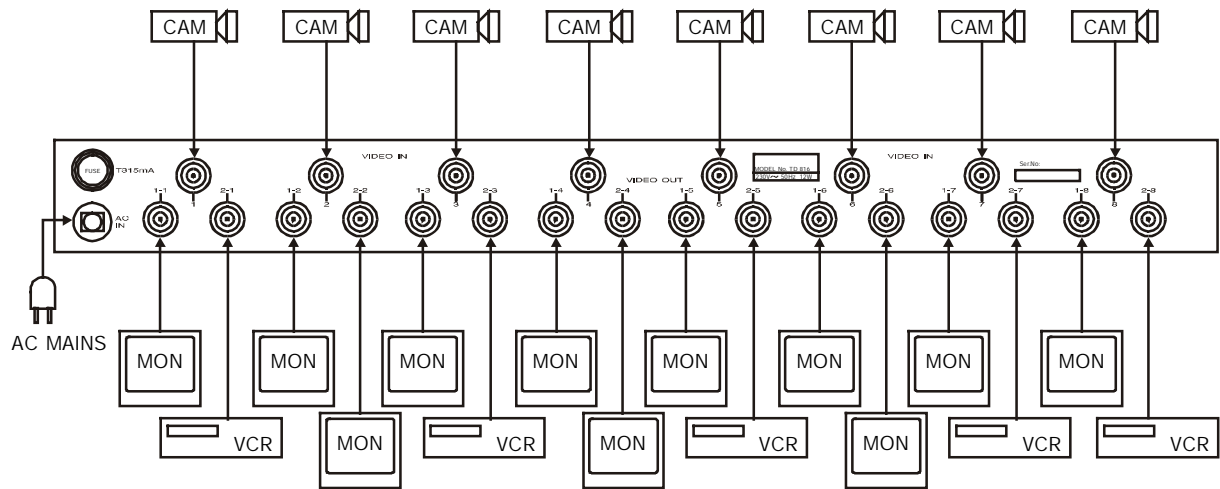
CAM CAM CAM CAM CAM CAM CAM CAM

FUSE T315mA

AC IN

VIDEO IN

VIDEO OUT

VIDEO IN

MODEL No. TD 816
230V~ 50Hz 12W

Ser.No:

1 2 3 4 5 6 7 8

1-1 2-1 1-2 2-2 1-3 2-3 1-4 2-4 1-5 2-5 1-6 2-6 1-7 2-7 1-8 2-8

AC MAINS

MON MON MON MON MON MON MON MON

VCR MON VCR MON VCR MON VCR VCR